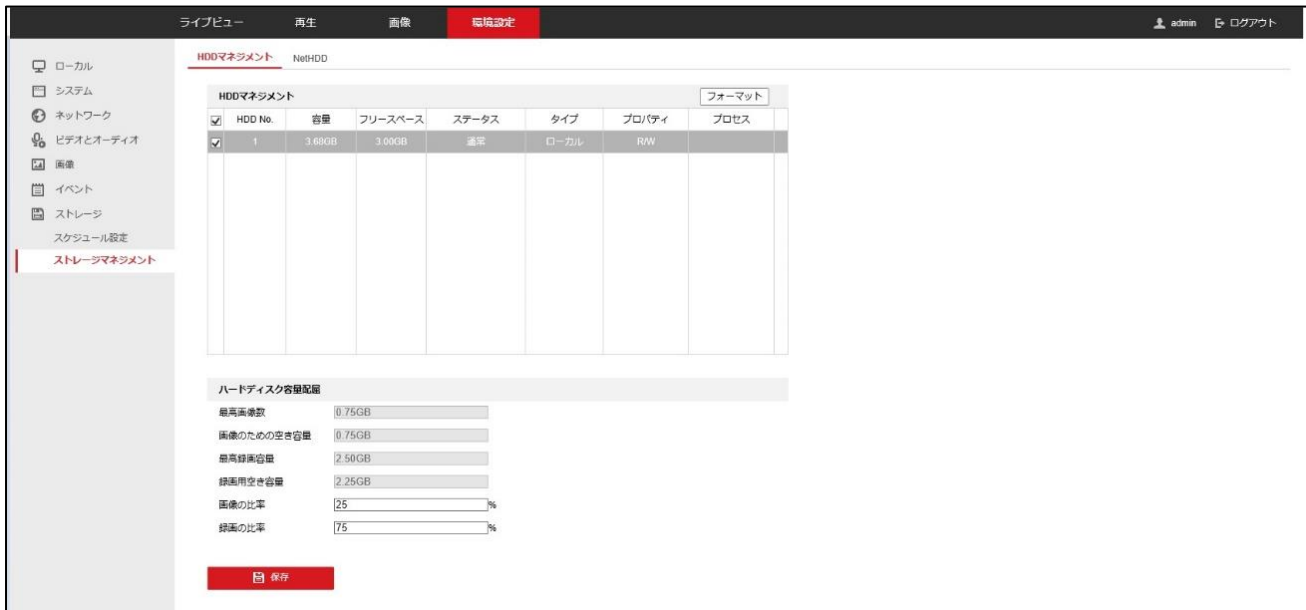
ライブビュー 再生 画像 環境設定 admin ログアウト

ローカル
システム
ネットワーク
ビデオとオーディオ
画像
イベント
ストレージ
スケジュール設定
ストレージマネジメント

HDDマネジメント NetHDD

HDDマネジメント フォーマット

| ☑ | HDD No. | 容量 | フリースペース | ステータス | タイプ | プロパティ | プロセス |
|---|---|---|---|---|---|---|---|
| ☑ | 1 | 3.68GB | 3.00GB | 通常 | ローカル | R/W | |

ハードディスク容量配備

最高画像数 0.75GB
画像のための空き容量 0.75GB
最高録画容量 2.50GB
録画用空き容量 2.25GB
画像の比率 25 %
録画の比率 75 %

保存